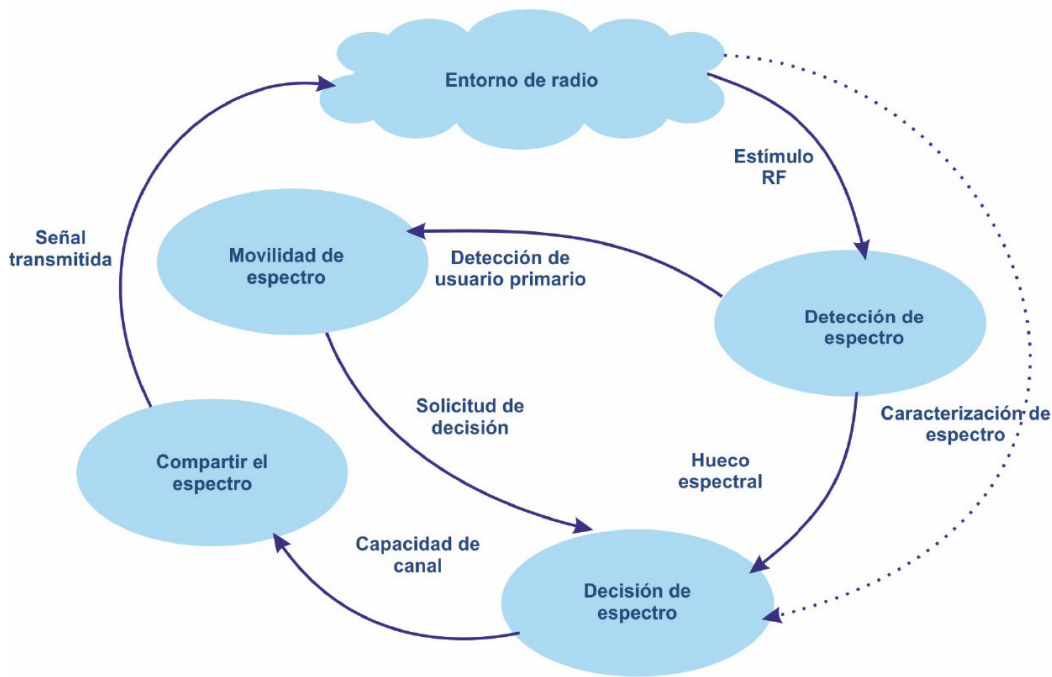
Entorno de radio

Estímulo RF

Señal transmitida

Movilidad de espectro

Detección de usuario primario

Detección de espectro

Solicitud de decisión

Caracterización de espectro

Compartir el espectro

Hueco espectral

Capacidad de canal

Decisión de espectro